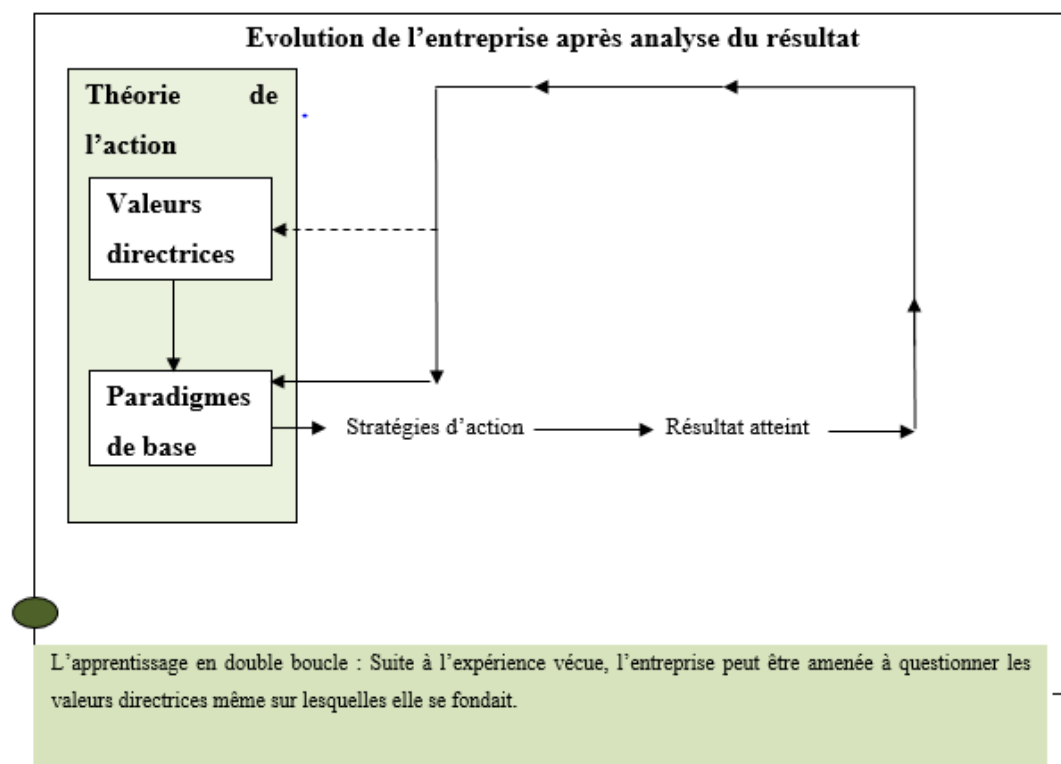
Evolution de l'entreprise après analyse du résultat

Théorie de l'action

Valeurs directrices

Paradigmes de base

Stratégies d'action

Résultat atteint

L'apprentissage en double boucle : Suite à l'expérience vécue, l'entreprise peut être amenée à questionner les valeurs directrices même sur lesquelles elle se fondait.